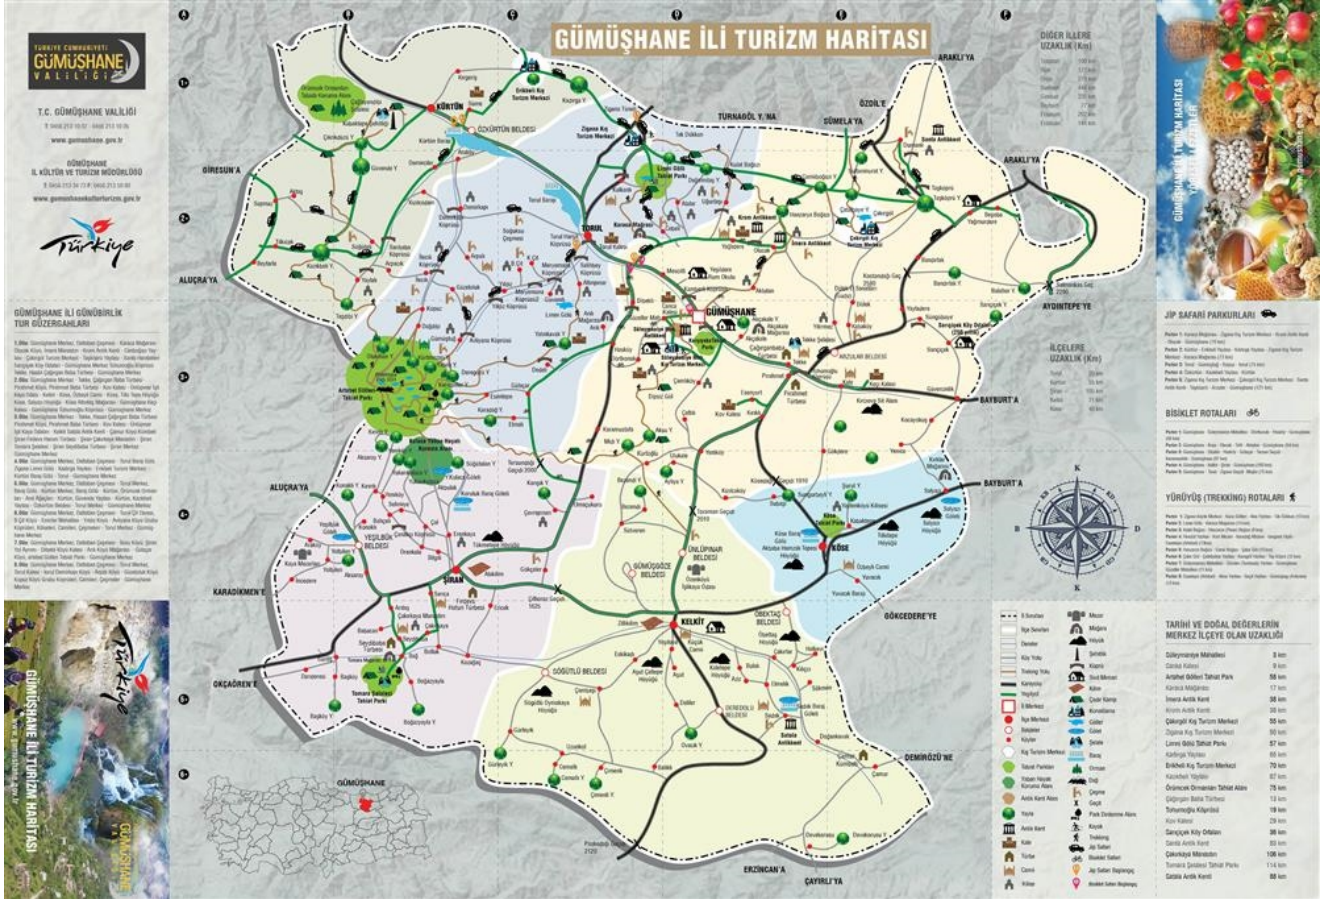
GÜMÜŞHANE İLİ TURİZM HARİTASI

TÜRKİYE CUMHURİYETİ
GÜMÜŞHANE VALİLİĞİ

T.C. GÜMÜŞHANE VALİLİĞİ
www.gumushane.gov.tr

GÜMÜŞHANE İL KÜLTÜR VE TURİZM MÜDÜRLÜĞÜ
www.gumushanekulturturizm.gov.tr

Türkiye

GÜMÜŞHANE İLİ GÜNÜBİRLİK TUR GÜZERGAHLARI

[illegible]

GÜMÜŞHANE İLİ TURİZM HARİTASI

DİĞER İLLERE UZAKLIK (Km)

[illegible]

İLÇELERE UZAKLIK (Km)

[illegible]

JİP SAFARİ PARKURLARI

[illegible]

BİSİKLET ROTALARI

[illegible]

YÜRÜYÜŞ (TREKKING) ROTALARI

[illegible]

TARİHİ VE DOĞAL DEĞERLERİN MERKEZ İLÇEYE OLAN UZAKLIĞI

| | |
|---|---|
| Süleymaniye Mahallesi | 0 km |
| Santa Kalesi | 5 km |
| Artabel Gölleri Tabiat Parkı | 58 km |
| Karaca Mağarası | 17 km |
| İmera Antik Kent | 38 km |
| Krom Antik Kenti | 40 km |
| Çakırgöl Kış Turizm Merkezi | 55 km |
| Zigana Kış Turizm Merkezi | 50 km |
| Limni Gölü Tabiat Parkı | 57 km |
| Kürtün Yaylası | 70 km |
| Erikbeli Kış Turizm Merkezi | 70 km |
| Kazıkbeli Yaylası | 67 km |
| Örümcek Ormanları Tabiat Alanı | 75 km |
| Çağlayan Baba Türbesi | 13 km |
| Tomumoğlu Köprüsü | 18 km |
| Kov Kalesi | 29 km |
| Sarıçiçek Köy Ortaları | 38 km |
| Satala Antik Kenti | 83 km |
| Çakırkaya Manastırı | 108 km |
| Tomara Şelalesi Tabiat Parkı | 114 km |
| Satala Antik Kenti | 88 km |

GİRESUN'A
ALUÇRA'YA
ALUÇRA'YA
KARADİKMEN'E
OKÇAÖREN'E
ARAKLI'YA
ÖZDİL'E
SÜMELA'YA
ARAKLI'YA
TURNAGÖL Y./NA
AYDINTEPE'YE
BAYBURT'A
BAYBURT'A
GÖKCEDERE'YE
DEMİRÖZÜ'NE
ERZİNCAN'A
ÇAYIRLI'YA

KÜRTÜN
TORUL
GÜMÜŞHANE
ŞİRAN
KELKİT
KÖSE
ÖZKÜRTÜN BELDESİ
YEŞİLBÜK BELDESİ
ÜNLÜPINAR BELDESİ
GÜMÜŞGÖZE BELDESİ
SÖĞÜTLÜ BELDESİ
ÖBEKTAŞ BELDESİ
DEREDOLU BELDESİ
ARZULAR BELDESİ
Artabel Gölleri Tabiat Parkı
Limni Gölü Tabiat Parkı
Tomara Şelalesi Tabiat Parkı
Erikbeli Kış Turizm Merkezi
Zigana Kış Turizm Merkezi
Çakırgöl Kış Turizm Merkezi
Krom Antik Kenti
İmera Antik Kenti
Santa Antik Kenti
Satala Antik Kenti
Karaca Mağarası
Kazıkbeli Yaylası

K
B
D
G

GÜMÜŞHANE

GÜMÜŞHANE İLİ TURİZM HARİTASI
www.gumushane.gov.tr